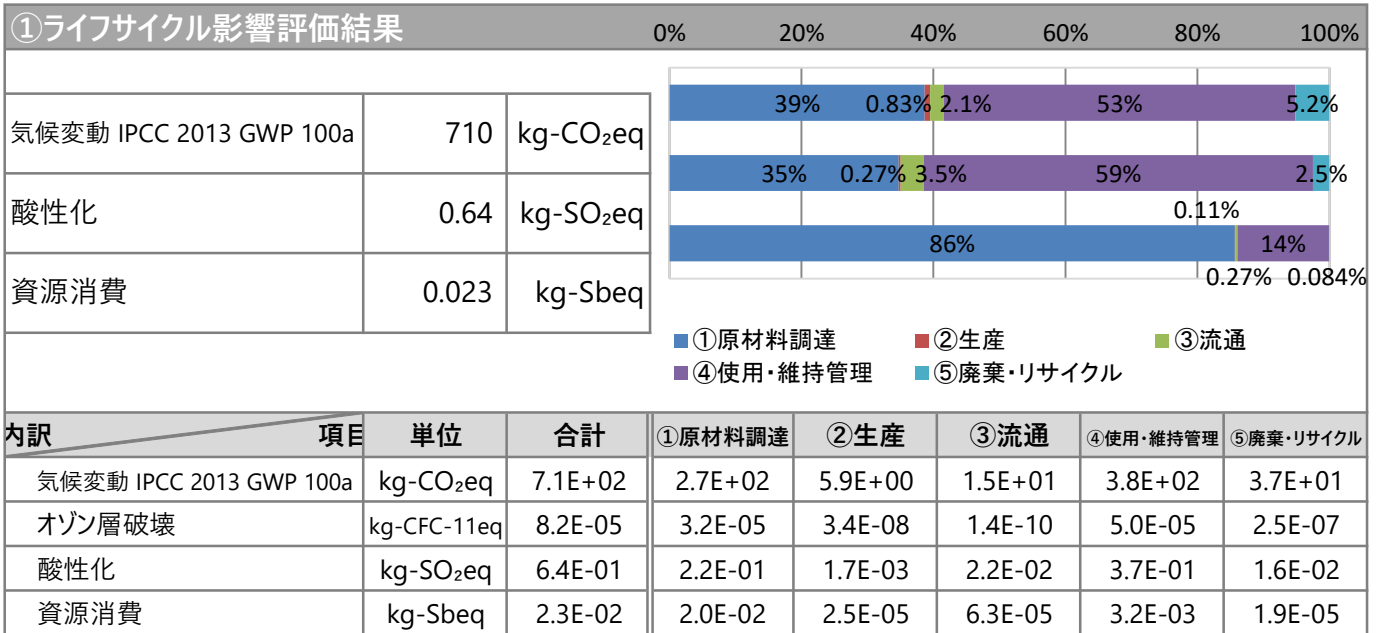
①ライフサイクル影響評価結果

0% 20% 40% 60% 80% 100%

| 気候変動 IPCC 2013 GWP 100a | 710 | kg-CO₂eq |
|---|---|---|
| 酸性化 | 0.64 | kg-SO₂eq |
| 資源消費 | 0.023 | kg-Sbeq |

39% 0.83% 2.1% 53% 5.2%

35% 0.27% 3.5% 59% 2.5%

0.11%

86% 14%

0.27% 0.084%

①原材料調達 ②生産 ③流通 ④使用・維持管理 ⑤廃棄・リサイクル

| 内訳 項目 | 単位 | 合計 | ①原材料調達 | ②生産 | ③流通 | ④使用・維持管理 | ⑤廃棄・リサイクル |
|---|---|---|---|---|---|---|---|
| 気候変動 IPCC 2013 GWP 100a | kg-CO₂eq | 7.1E+02 | 2.7E+02 | 5.9E+00 | 1.5E+01 | 3.8E+02 | 3.7E+01 |
| オゾン層破壊 | kg-CFC-11eq | 8.2E-05 | 3.2E-05 | 3.4E-08 | 1.4E-10 | 5.0E-05 | 2.5E-07 |
| 酸性化 | kg-SO₂eq | 6.4E-01 | 2.2E-01 | 1.7E-03 | 2.2E-02 | 3.7E-01 | 1.6E-02 |
| 資源消費 | kg-Sbeq | 2.3E-02 | 2.0E-02 | 2.5E-05 | 6.3E-05 | 3.2E-03 | 1.9E-05 |